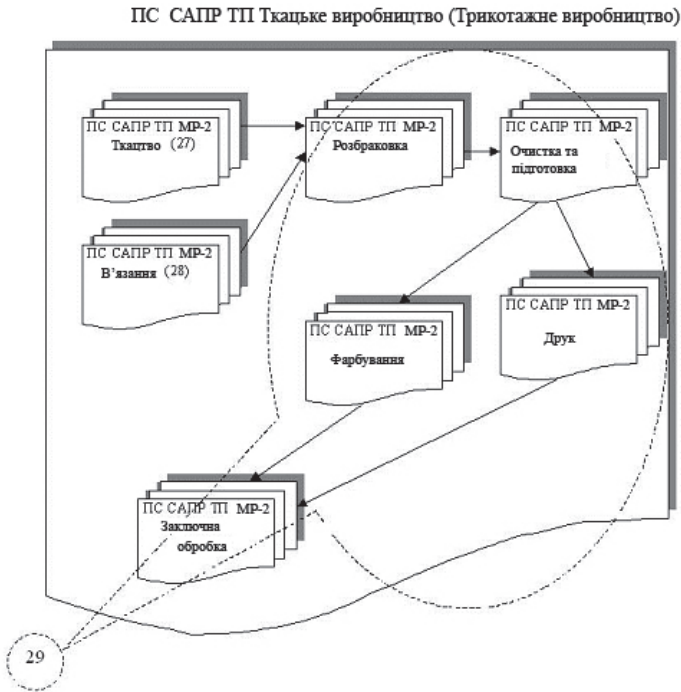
ПС САПР ТП Ткацьке виробництво (Трикотажне виробництво)

ПС САПР ТП МР-2
Ткацтво (27)

ПС САПР ТП МР-2
Розбраковка

ПС САПР ТП МР-2
Очистка та підготовка

ПС САПР ТП МР-2
В'язання (28)

ПС САПР ТП МР-2
Фарбування

ПС САПР ТП МР-2
Друк

ПС САПР ТП МР-2
Заключна обробка

29